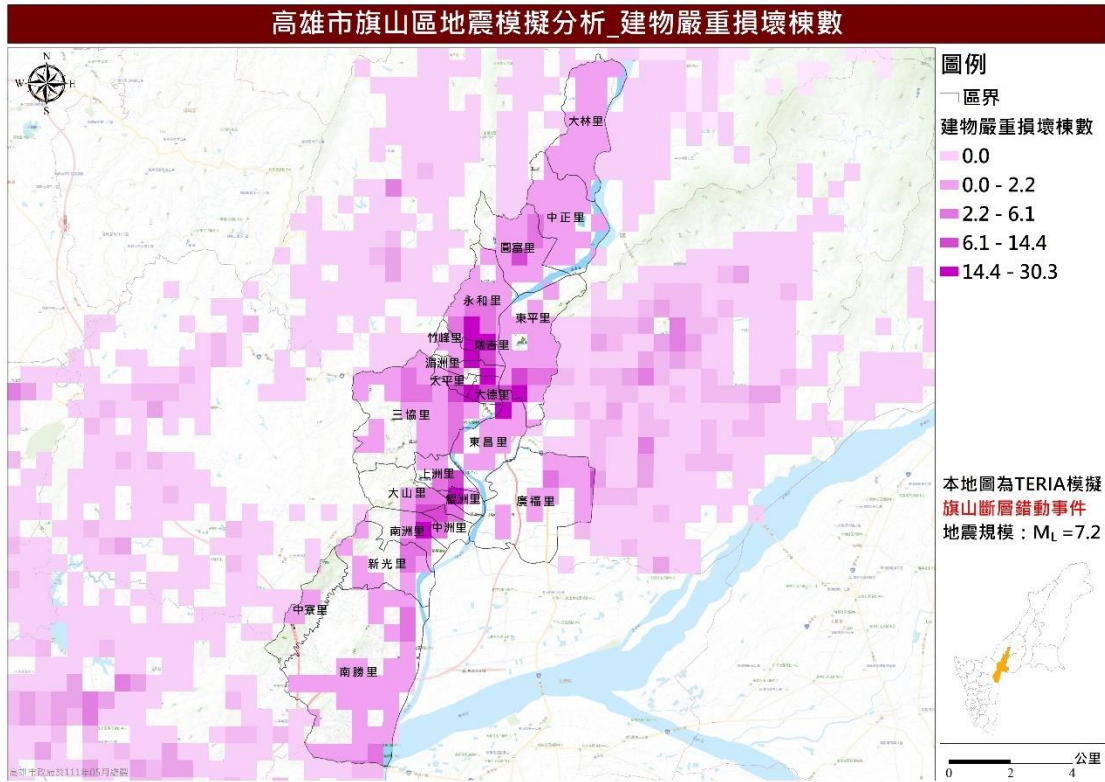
高雄市旗山區地震模擬分析_建物嚴重損壞棟數

N
W E
S

大林里
中正里
圓富里
永和里
東平里
竹峰里
瑞香里
湄洲里
太平里
大德里
三協里
東昌里
上洲里
大山里
鯤洲里
廣福里
南洲里
中洲里
新光里
中寮里
南勝里

高雄市政府於111年05月繪製

圖例
區界
建物嚴重損壞棟數
0.0
0.0 - 2.2
2.2 - 6.1
6.1 - 14.4
14.4 - 30.3

本地圖為TERIA模擬
旗山斷層錯動事件
地震規模：$M_L$ =7.2

公里
0 2 4